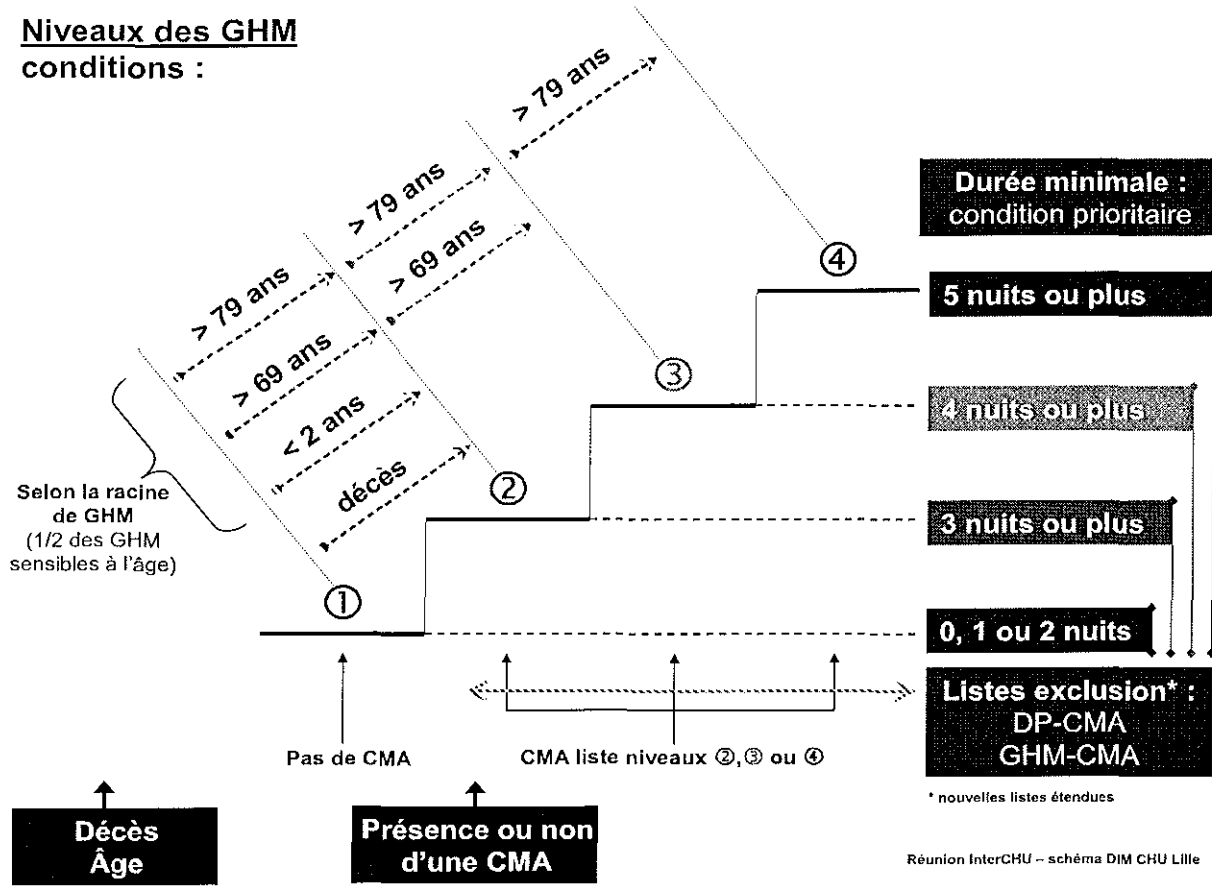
Niveaux des GHM
conditions :

> 79 ans
> 79 ans
> 69 ans
> 79 ans
> 69 ans
< 2 ans
décès

Selon la racine de GHM
(1/2 des GHM sensibles à l'âge)

①
②
③
④

Durée minimale :
condition prioritaire

5 nuits ou plus
4 nuits ou plus
3 nuits ou plus
0, 1 ou 2 nuits

Listes exclusion* :
DP-CMA
GHM-CMA

* nouvelles listes étendues

Pas de CMA
CMA liste niveaux ②, ③ ou ④

Décès
Âge

Présence ou non d'une CMA

Réunion InterCHU – schéma DIM CHU Lille